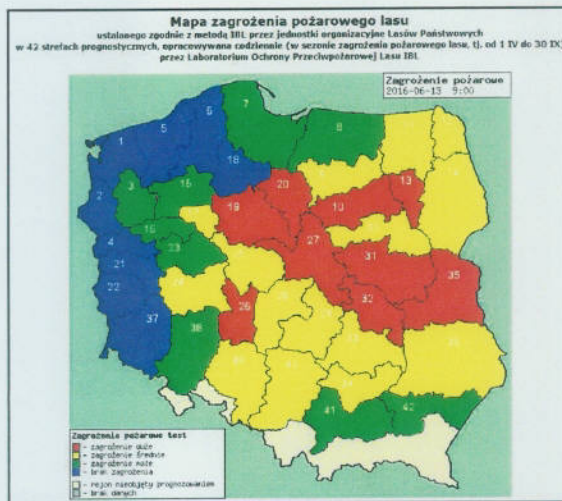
Mapa zagrożenia pożarowego lasu
ustalonego zgodnie z metodą IBL przez jednostki organizacyjne Lasów Państwowych
w 42 strefach prognostycznych, opracowywana codziennie (w sezonie zagrożenia pożarowego lasu, tj. od 1 IV do 30 IX)
przez Laboratorium Ochrony Przeciwpożarowej Lasu IBL

Zagrożenie pożarowe
2016-06-13 9:00

1
5
6
7
8
18
2
3
15
20
13
19
10
16
23
27
4
21
31
35
22
26
32
37
38
41
42

Zagrożenie pożarowe lasu
- zagrożenie duże
- zagrożenie średnie
- zagrożenie małe
- brak zagrożenia
- rejon nieobjęty prognozowaniem
- brak danych